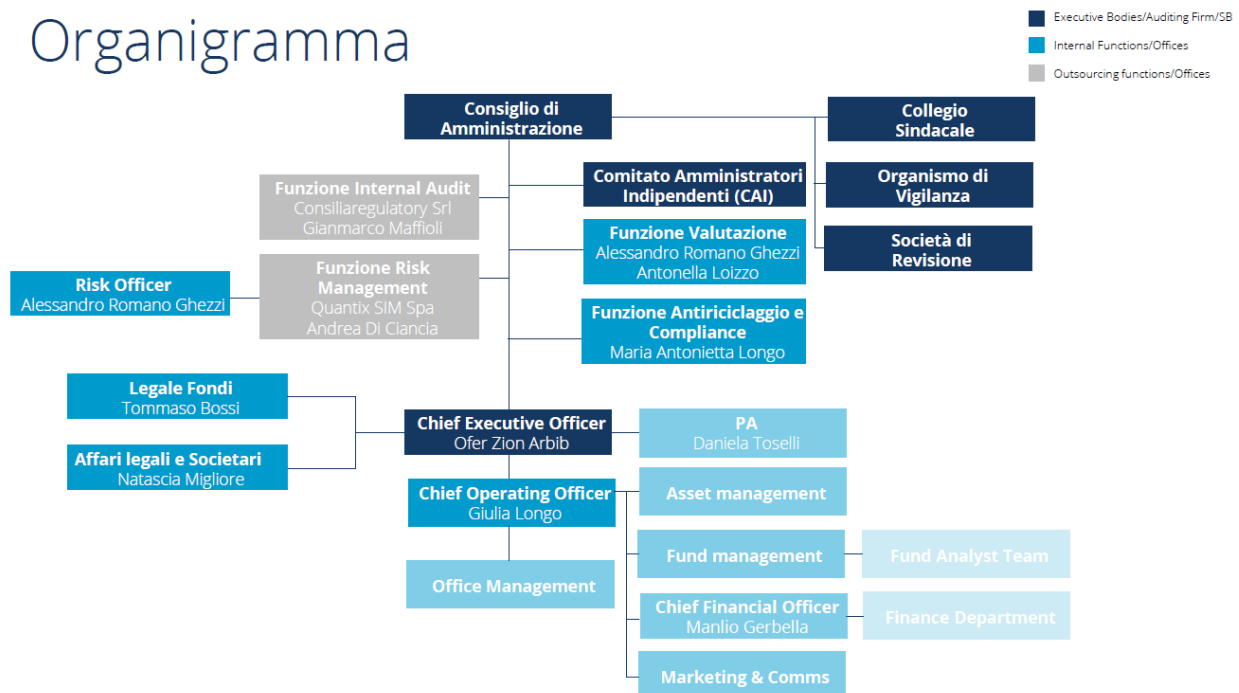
Organigramma

Executive Bodies/Auditing Firm/SB
Internal Functions/Offices
Outsourcing functions/Offices

Consiglio di Amministrazione

Collegio Sindacale

Organismo di Vigilanza

Società di Revisione

Comitato Amministratori Indipendenti (CAI)

Funzione Internal Audit
Consiliaregulatory Srl
Gianmarco Maffioli

Funzione Valutazione
Alessandro Romano Ghezzi
Antonella Loizzo

Risk Officer
Alessandro Romano Ghezzi

Funzione Risk Management
Quantix SIM Spa
Andrea Di Ciancia

Funzione Antiriciclaggio e Compliance
Maria Antonietta Longo

Legale Fondi
Tommaso Bossi

Affari legali e Societari
Natascia Migliore

Chief Executive Officer
Ofer Zion Arbib

PA
Daniela Toselli

Chief Operating Officer
Giulia Longo

Asset management

Fund management

Fund Analyst Team

Office Management

Chief Financial Officer
Manlio Gerbella

Finance Department

Marketing & Comms